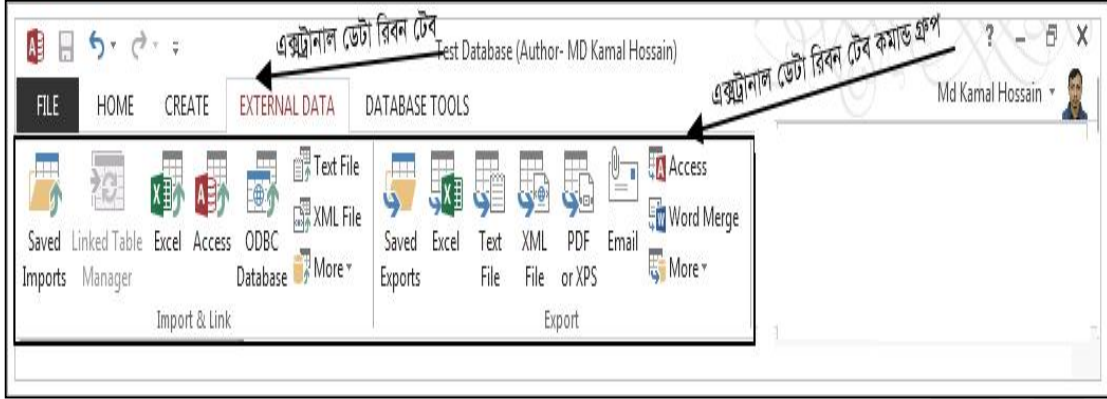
এক্সট্রানাল ডেটা রিবন টেব

Test Database (Author- MD Kamal Hossain)

এক্সট্রানাল ডেটা রিবন টেব কমান্ড গ্রুপ

? – X

FILE HOME CREATE EXTERNAL DATA DATABASE TOOLS

Md Kamal Hossain

Saved Imports Linked Table Manager Excel Access ODBC Database Text File XML File More

Import & Link

Saved Exports Excel Text File XML File PDF or XPS Email Access Word Merge More

Export